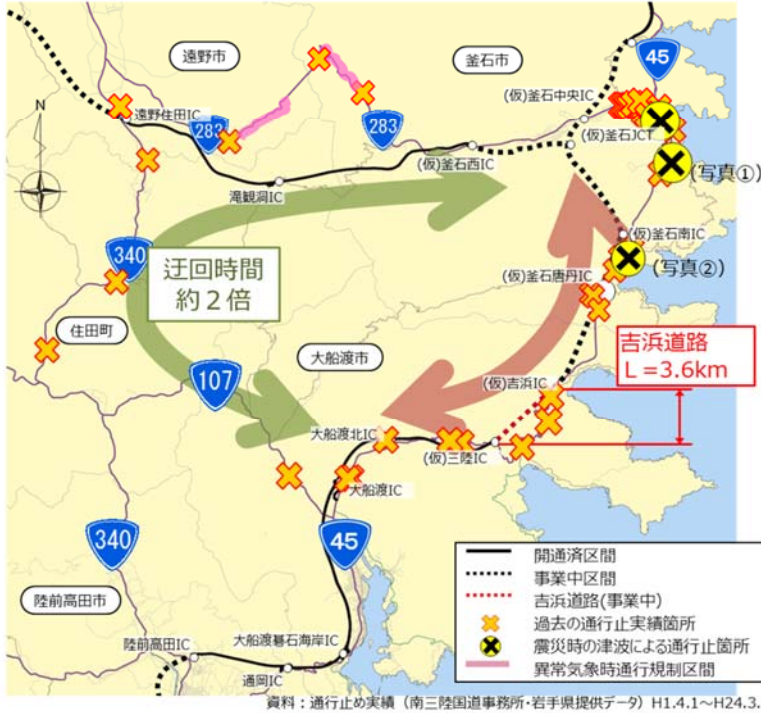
遠野市
釜石市
45
遠野住田IC
283
283
(仮)釜石中央IC
(仮)釜石JCT
(仮)釜石西IC
(写真①)
滝観洞IC
(仮)釜石南IC
340
迂回時間
約２倍
(仮)釜石唐丹IC
(写真②)
住田町
吉浜道路
L＝3.6km
大船渡市
107
(仮)吉浜IC
大船渡北IC
(仮)三陸IC
大船渡IC
340
45
開通済区間
事業中区間
吉浜道路(事業中)
過去の通行止実績箇所
震災時の津波による通行止箇所
異常気象時通行規制区間
陸前高田市
陸前高田IC
大船渡碁石海岸IC
通岡IC
資料：通行止め実績（南三陸国道事務所・岩手県提供データ）H1.4.1～H24.3.